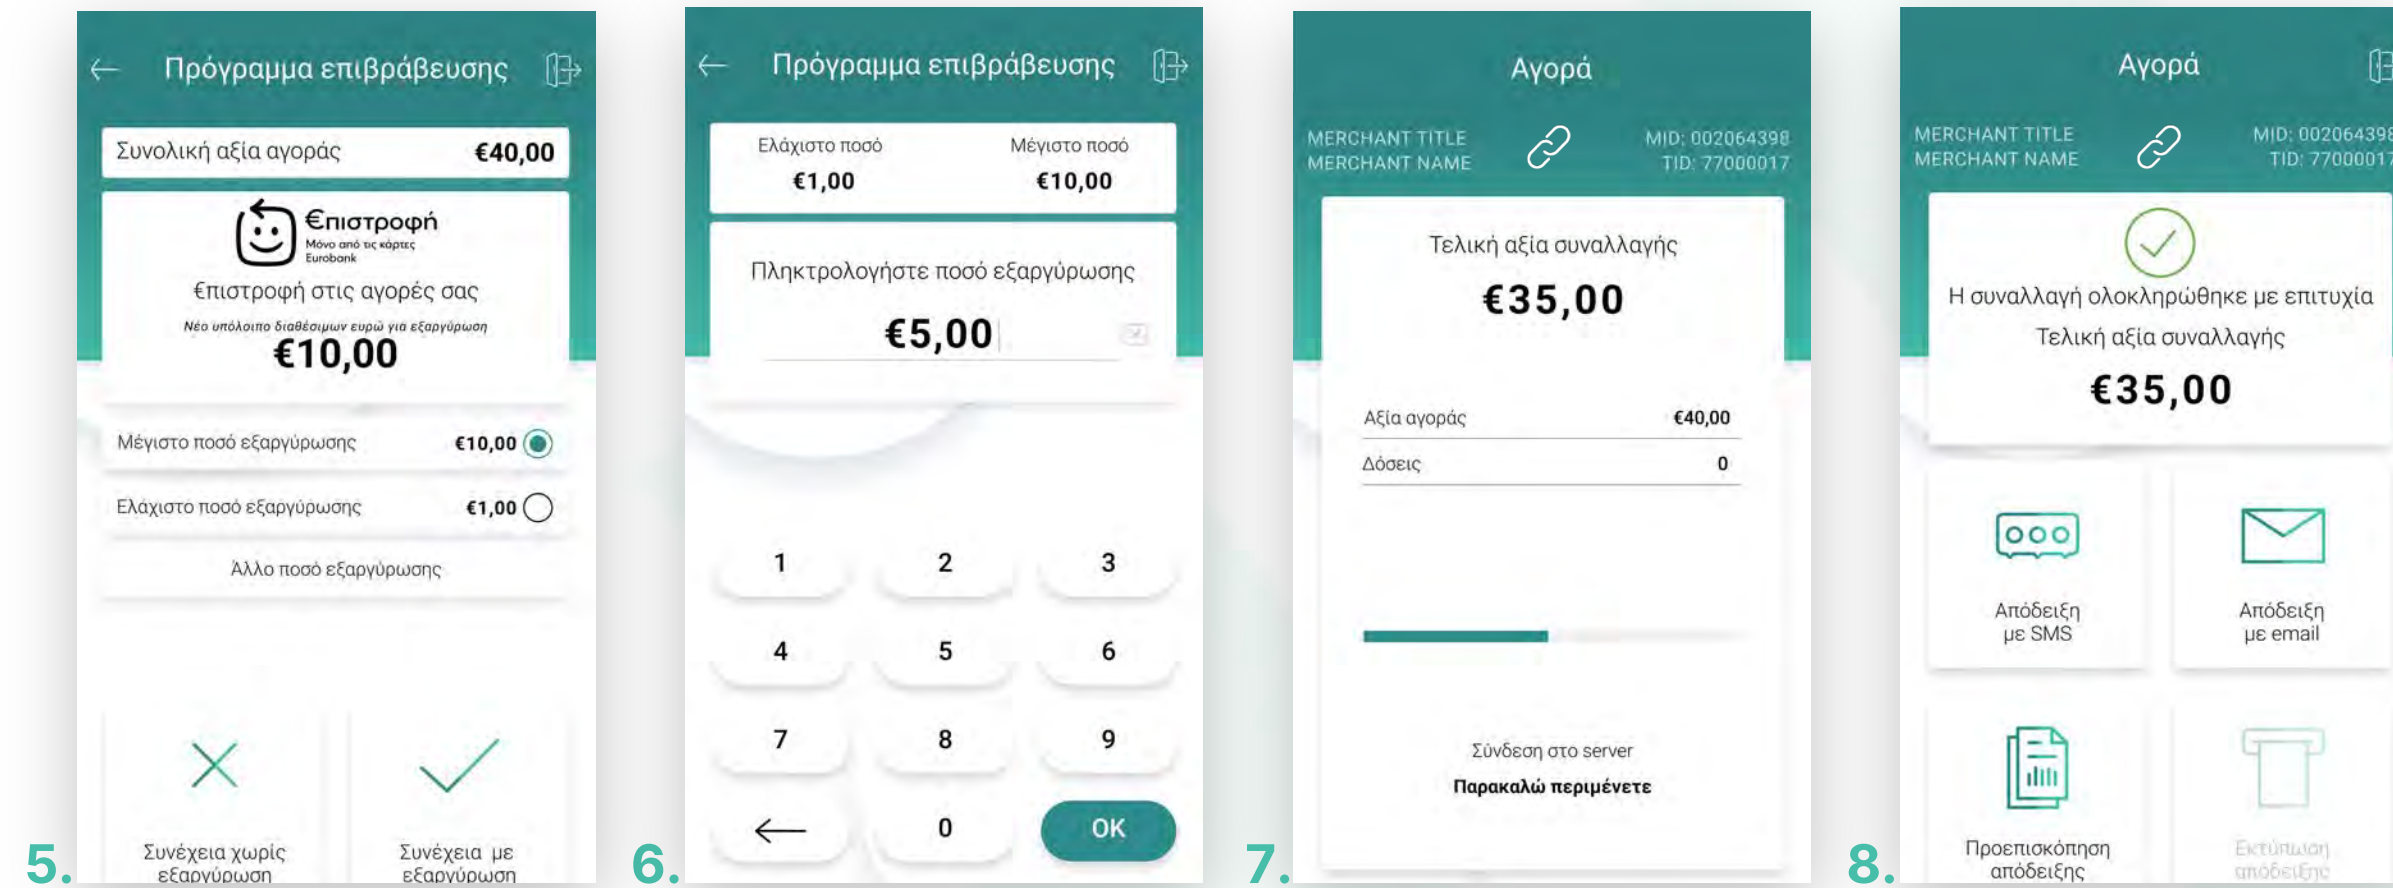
5.

Πρόγραμμα επιβράβευσης

Συνολική αξία αγοράς €40,00

€πιστροφή
Μόνο από τις κάρτες Eurobank

€πιστροφή στις αγορές σας

Νέο υπόλοιπο διαθέσιμων ευρώ για εξαργύρωση
€10,00

Μέγιστο ποσό εξαργύρωσης €10,00

Ελάχιστο ποσό εξαργύρωσης €1,00

Άλλο ποσό εξαργύρωσης

Συνέχεια χωρίς εξαργύρωση

Συνέχεια με εξαργύρωση

6.

Πρόγραμμα επιβράβευσης

Ελάχιστο ποσό
€1,00

Μέγιστο ποσό
€10,00

Πληκτρολογήστε ποσό εξαργύρωσης

€5,00

1 2 3
4 5 6
7 8 9
← 0 OK

7.

Αγορά

MERCHANT TITLE
MERCHANT NAME

MID: 002064398
TID: 77000017

Τελική αξία συναλλαγής
€35,00

Αξία αγοράς €40,00
Δόσεις 0

Σύνδεση στο server
Παρακαλώ περιμένετε

8.

Αγορά

MERCHANT TITLE
MERCHANT NAME

MID: 002064398
TID: 77000017

Η συναλλαγή ολοκληρώθηκε με επιτυχία
Τελική αξία συναλλαγής
€35,00

Απόδειξη με SMS

Απόδειξη με email

Προεπισκόπηση απόδειξης

Εκτύπωση απόδειξης